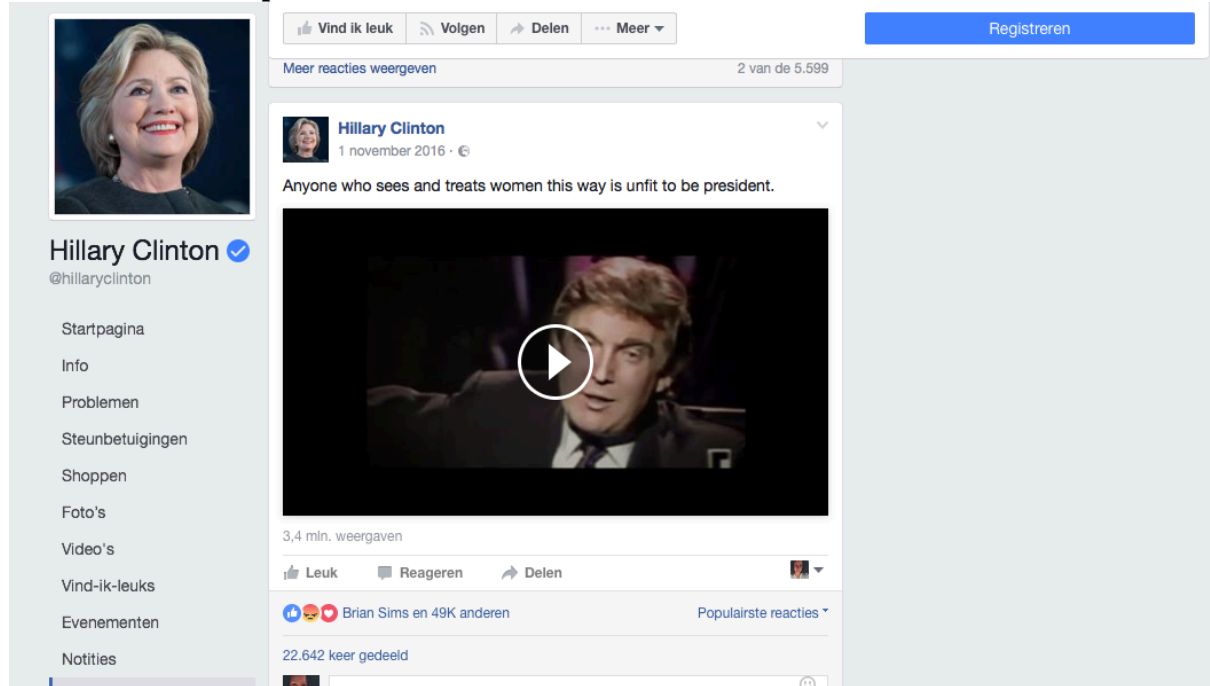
Vind ik leuk Volgen Delen ··· Meer

Registreren

Meer reacties weergeven 2 van de 5.599

Hillary Clinton
@hillaryclinton

Startpagina
Info
Problemen
Steunbetuigingen
Shoppen
Foto's
Video's
Vind-ik-leuks
Evenementen
Notities

Hillary Clinton
1 november 2016 ·

Anyone who sees and treats women this way is unfit to be president.

3,4 mln. weergaven

Leuk Reageren Delen

Brian Sims en 49K anderen Populairste reacties

22.642 keer gedeeld